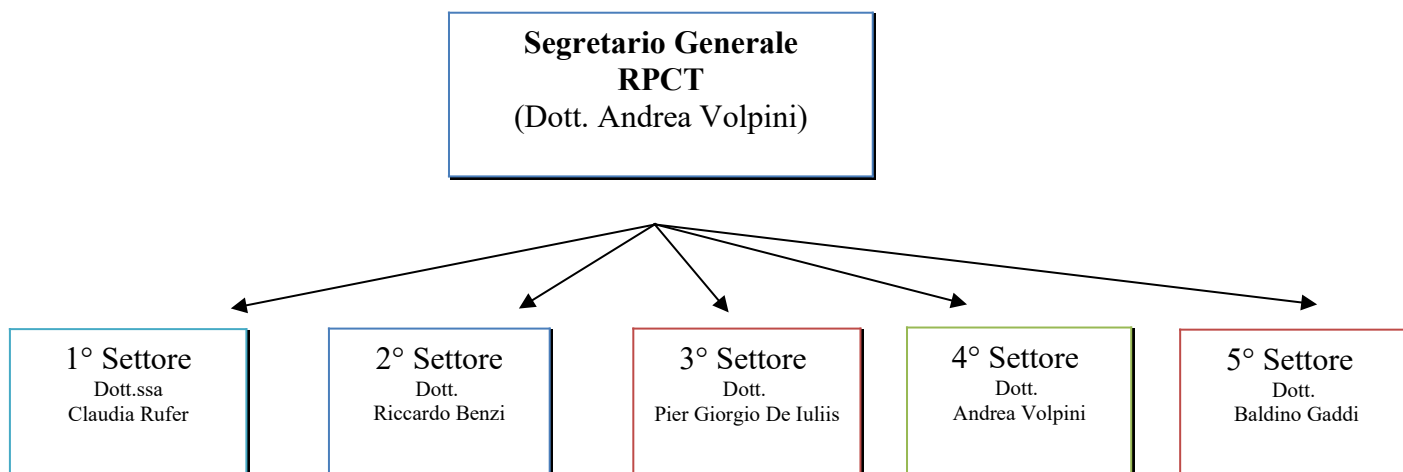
**Segretario Generale**
**RPCT**
(Dott. Andrea Volpini)

1° Settore
Dott.ssa
Claudia Rufer

2° Settore
Dott.
Riccardo Benzi

3° Settore
Dott.
Pier Giorgio De Iuliis

4° Settore
Dott.
Andrea Volpini

5° Settore
Dott.
Baldino Gaddi